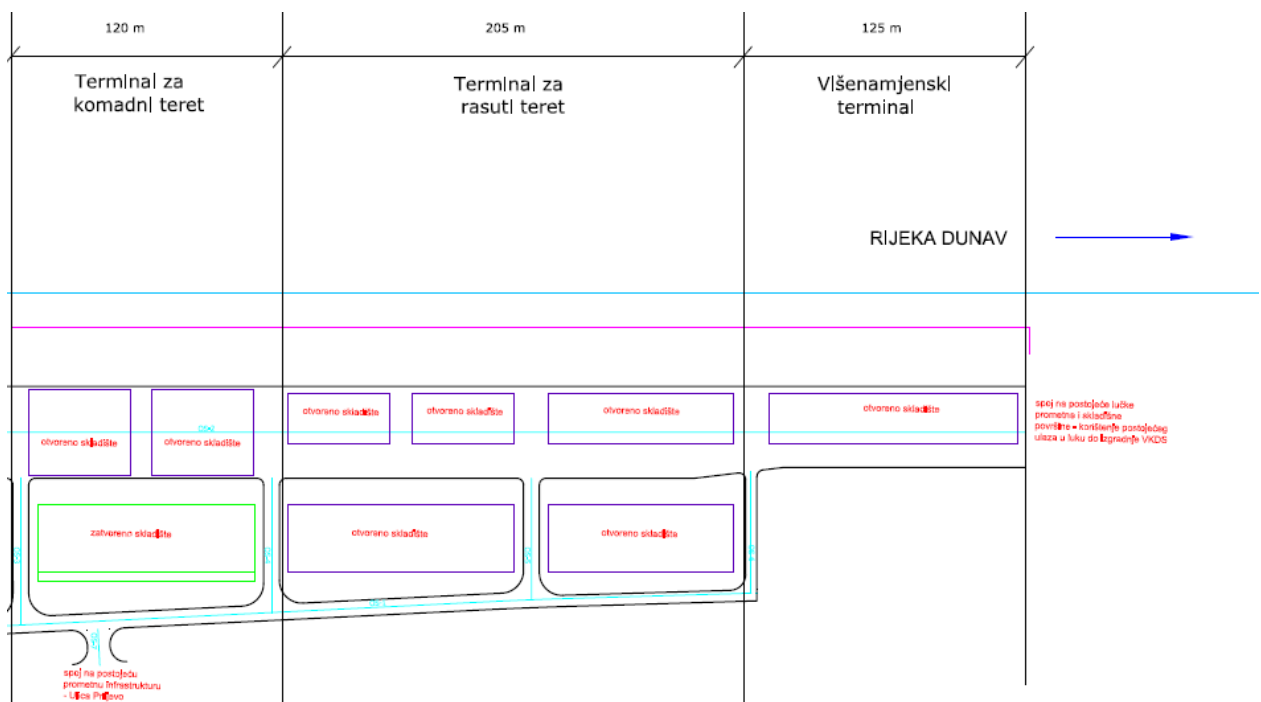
120 m

205 m

125 m

Terminal za komadni teret

Terminal za rasuti teret

Višenamjenski terminal

RIJEKA DUNAV

otvoreno skladište

otvoreno skladište

otvoreno skladište

otvoreno skladište

otvoreno skladište

otvoreno skladište

spoj na postojeće lučke prometne i skladišne površine = korištenje postojećeg ulaza u luku do izgradnje VKDS

zatvoreno skladište

otvoreno skladište

otvoreno skladište

spoj na postojeću prometnu infrastrukturu - Ulica Pr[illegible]evo